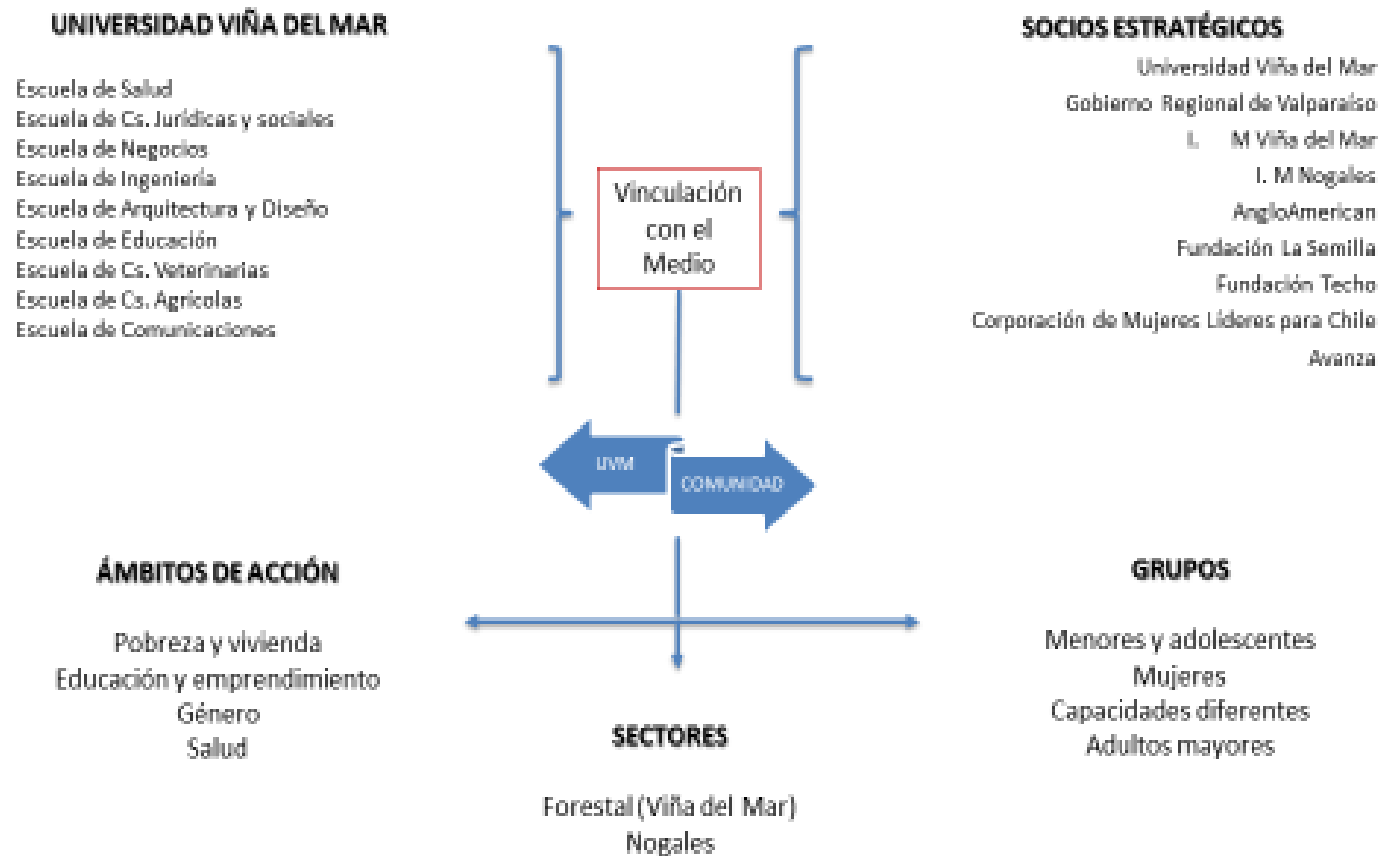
UNIVERSIDAD VIÑA DEL MAR

Escuela de Salud
Escuela de Cs. Juridicas y sociales
Escuela de Negocios
Escuela de Ingeniería
Escuela de Arquitectura y Diseño
Escuela de Educación
Escuela de Cs. Veterinarias
Escuela de Cs. Agricolas
Escuela de Comunicaciones

Vinculación con el Medio

SOCIOS ESTRATÉGICOS

Universidad Viña del Mar
Gobierno Regional de Valparaiso
I. M Viña del Mar
I. M Nogales
AngloAmerican
Fundación La Semilla
Fundación Techo
Corporación de Mujeres Lideres para Chile
Avanza

UVM

COMUNIDAD

ÁMBITOS DE ACCIÓN

Pobreza y vivienda
Educación y emprendimiento
Género
Salud

GRUPOS

Menores y adolescentes
Mujeres
Capacidades diferentes
Adultos mayores

SECTORES

Forestal (Viña del Mar)
Nogales